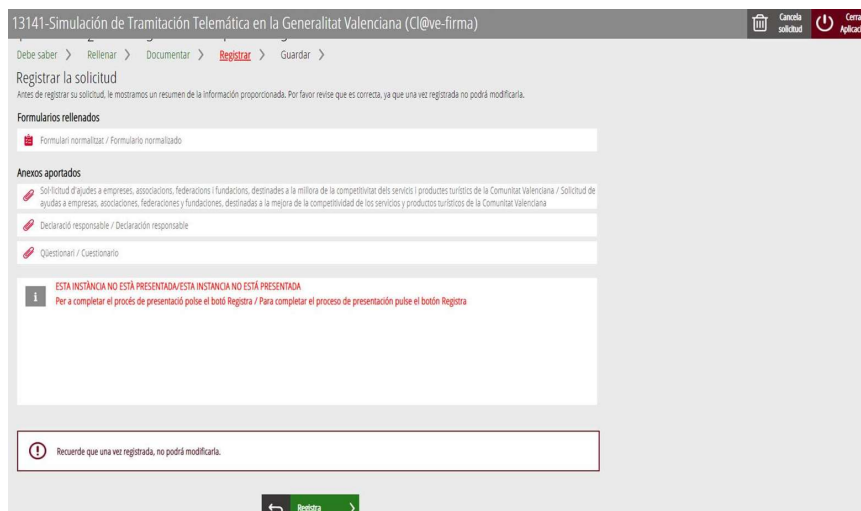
13141-Simulación de Tramitación Telemática en la Generalitat Valenciana (Cl@ve-firma)

Cancela solicitud

Cerra Aplicac

Debe saber 〉 Rellenar 〉 Documentar 〉 Registrar 〉 Guardar 〉

Registrar la solicitud

Antes de registrar su solicitud, le mostramos un resumen de la información proporcionada. Por favor revise que es correcta, ya que una vez registrada no podrá modificarla.

Formularios rellenados

Formulari normalitzat / Formulario normalizado

Anexos aportados

Sol·licitud d'ajudes a empreses, associacions, federacions i fundacions, destinades a la millora de la competitivitat dels servicis i productes turístics de la Comunitat Valenciana / Solicitud de ayudas a empresas, asociaciones, federaciones y fundaciones, destinadas a la mejora de la competitividad de los servicios y productos turísticos de la Comunitat Valenciana

Declaració responsable / Declaración responsable

Qüestionari / Cuestionario

ESTA INSTÀNCIA NO ESTÀ PRESENTADA/ESTA INSTANCIA NO ESTÁ PRESENTADA
Per a completar el procés de presentació polse el botó Registra / Para completar el proceso de presentación pulse el botón Registra

Recuerde que una vez registrada, no podrá modificarla.

Registra